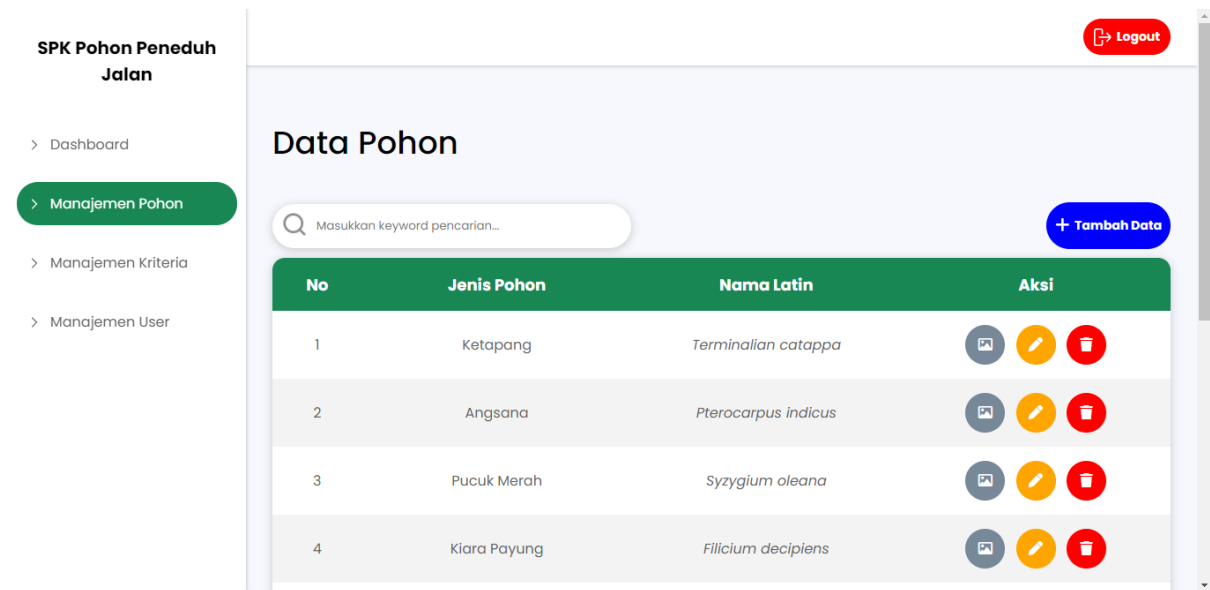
SPK Pohon Peneduh Jalan

> Dashboard

> Manajemen Pohon

> Manajemen Kriteria

> Manajemen User

Logout

Data Pohon

Masukkan keyword pencarian...

+ Tambah Data

| No | Jenis Pohon | Nama Latin | Aksi |
|---|---|---|---|
| 1 | Ketapang | *Terminalian catappa* | |
| 2 | Angsana | *Pterocarpus indicus* | |
| 3 | Pucuk Merah | *Syzygium oleana* | |
| 4 | Kiara Payung | *Filicium decipiens* | |